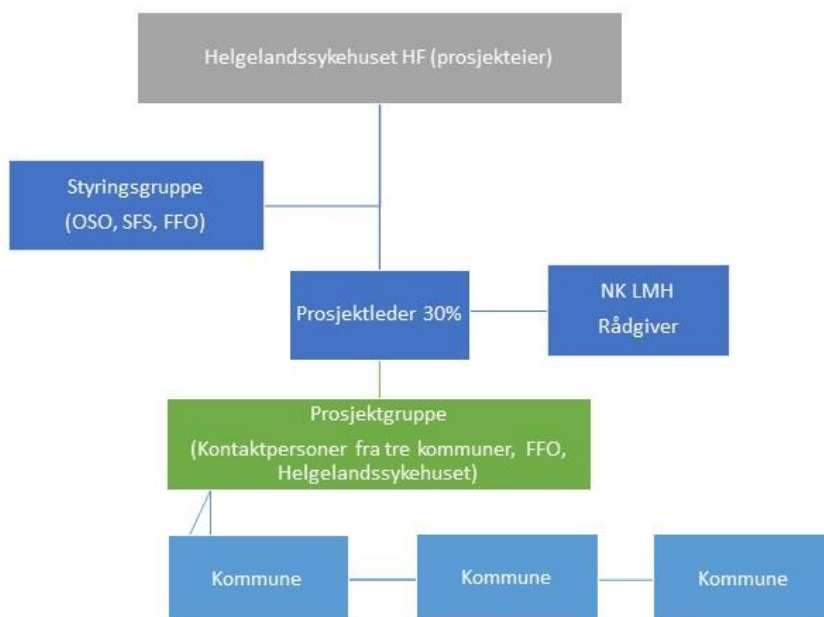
Helgelandssykehuset HF (prosjekteier)

Styringsgruppe
(OSO, SFS, FFO)

Prosjektleder 30%

NK LMH
Rådgiver

Prosjektgruppe
(Kontaktpersoner fra tre kommuner, FFO, Helgelandssykehuset)

Kommune

Kommune

Kommune